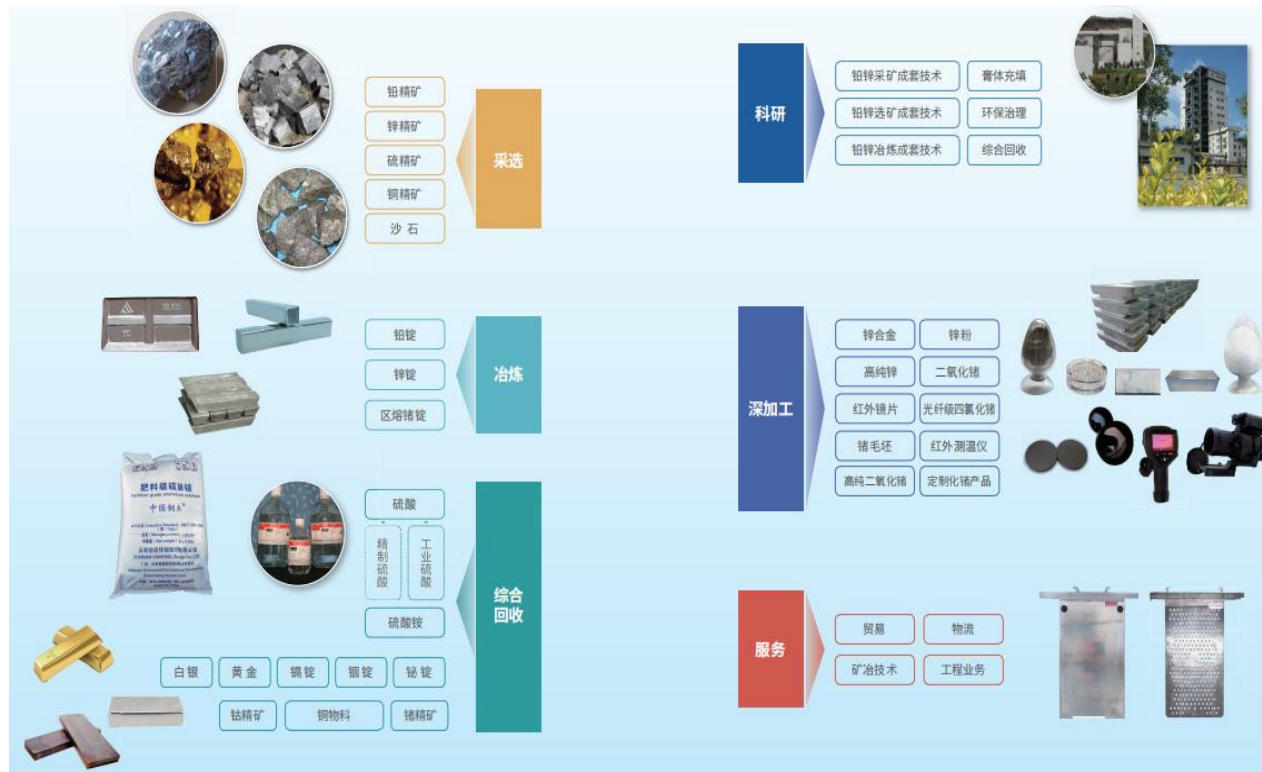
铅精矿
锌精矿
硫精矿
铜精矿
沙 石

采选

铅锭
锌锭
区熔锗锭

冶炼

肥料级硫酸铵
中国驰宏

硫酸
精制硫酸
工业硫酸
硫酸铵

综合回收

白银
黄金
镉锭
铟锭
铋锭
钴精矿
铜物料
锗精矿

科研

铅锌采矿成套技术
膏体充填
铅锌选矿成套技术
环保治理
铅锌冶炼成套技术
综合回收

深加工

锌合金
锌粉
高纯锌
二氧化锗
红外镜片
光纤级四氯化锗
锗毛坯
红外测温仪
高纯二氧化锗
定制化锗产品

服务

贸易
物流
矿冶技术
工程业务